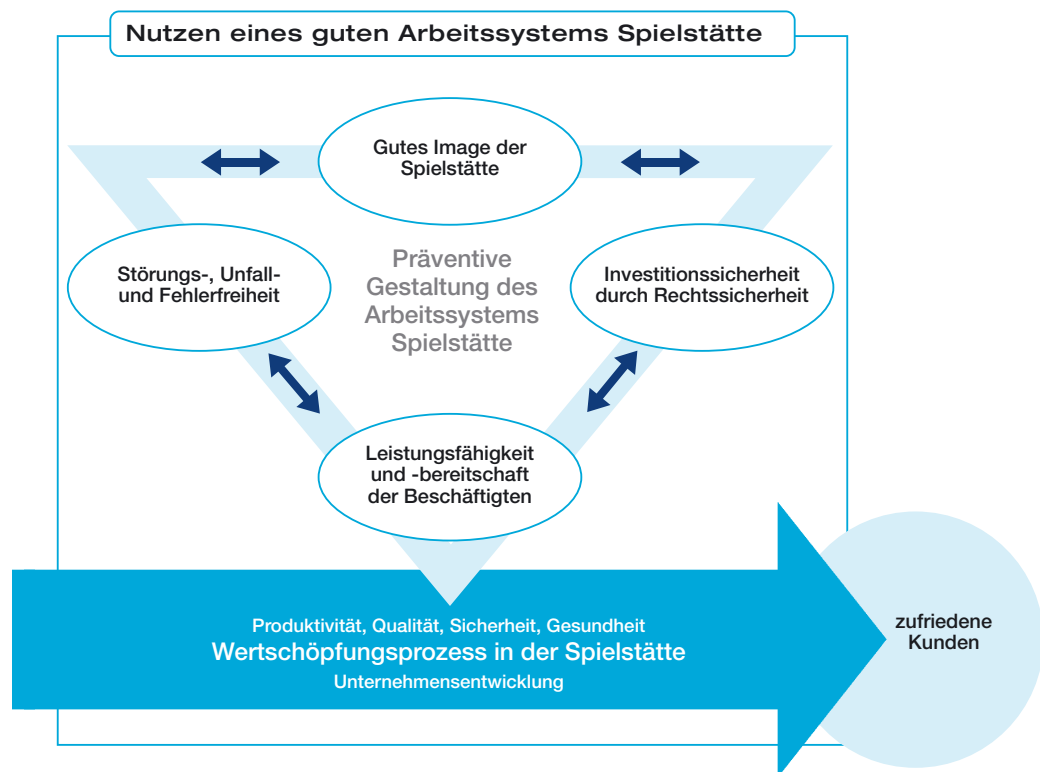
Nutzen eines guten Arbeitssystems Spielstätte

Gutes Image der Spielstätte

Störungs-, Unfall- und Fehlerfreiheit

Präventive Gestaltung des Arbeitssystems Spielstätte

Investitionssicherheit durch Rechtssicherheit

Leistungsfähigkeit und -bereitschaft der Beschäftigten

Produktivität, Qualität, Sicherheit, Gesundheit
Wertschöpfungsprozess in der Spielstätte
Unternehmensentwicklung

zufriedene Kunden